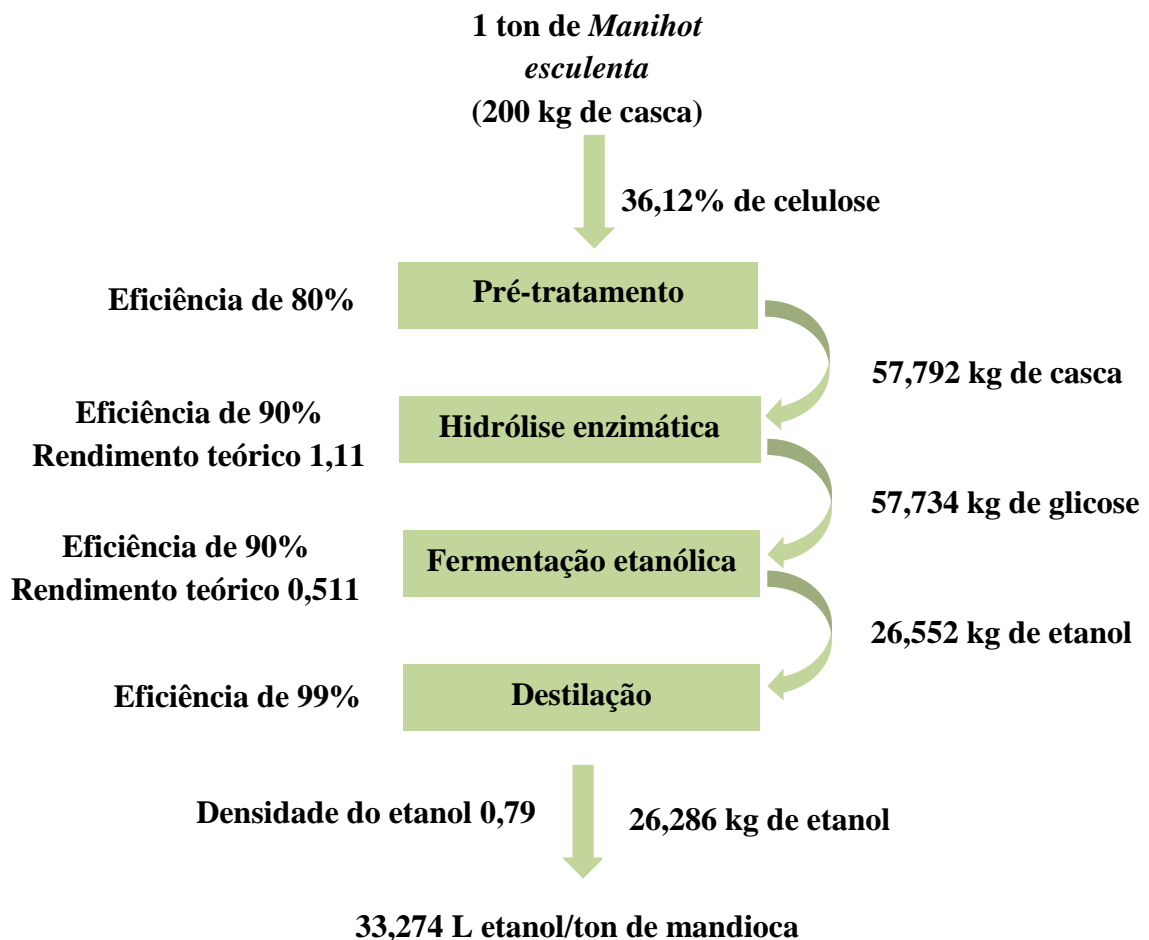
1 ton de *Manihot esculenta*
(200 kg de casca)

36,12% de celulose

Eficiência de 80%

Pré-tratamento

57,792 kg de casca

Eficiência de 90%
Rendimento teórico 1,11

Hidrólise enzimática

57,734 kg de glicose

Eficiência de 90%
Rendimento teórico 0,511

Fermentação etanólica

26,552 kg de etanol

Eficiência de 99%

Destilação

Densidade do etanol 0,79

26,286 kg de etanol

33,274 L etanol/ton de mandioca